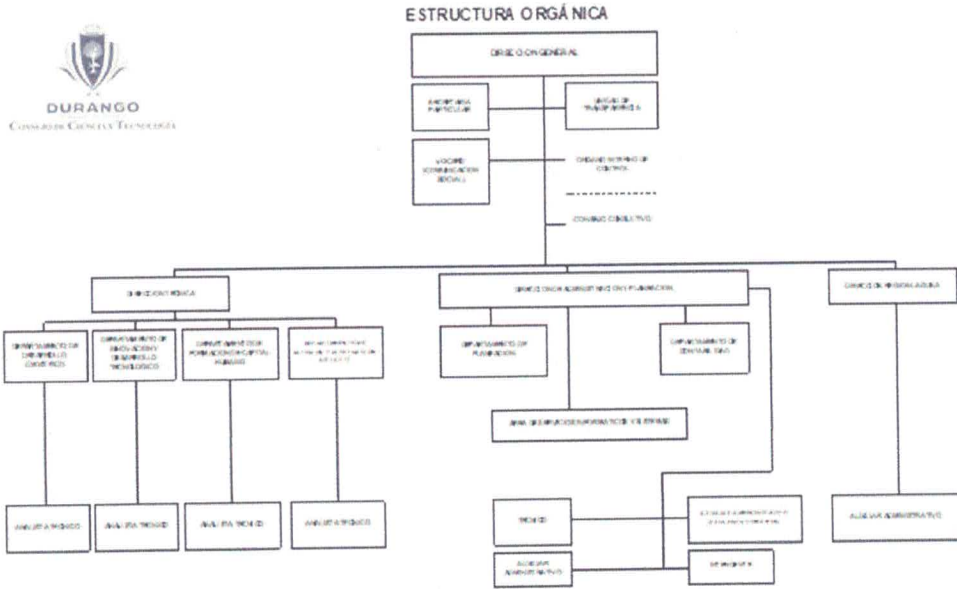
ESTRUCTURA ORGÁNICA

DURANGO
CONSEJO DE CIENCIA Y TECNOLOGÍA

DIRECCIÓN GENERAL

SECRETARIA PARTICULAR

UNIDAD DE TRANSPARENCIA

VOCERO (COMUNICACIÓN SOCIAL)

ÓRGANO INTERNO DE CONTROL

CONSEJO CONSULTIVO

DIRECCIÓN TÉCNICA

DIRECCIÓN ADMINISTRATIVA Y DE PLANEACIÓN

DIRECCIÓN REGIONAL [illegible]

DEPARTAMENTO DE DESARROLLO CIENTÍFICO

DEPARTAMENTO DE INNOVACIÓN Y DESARROLLO TECNOLÓGICO

DEPARTAMENTO DE FORMACIÓN DE CAPITAL HUMANO

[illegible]

DEPARTAMENTO DE PLANEACIÓN

DEPARTAMENTO DE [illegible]

ÁREA DE SERVICIOS INFORMÁTICOS Y SISTEMAS

ANALISTA TÉCNICO

ANALISTA TÉCNICO

ANALISTA TÉCNICO

ANALISTA TÉCNICO

TÉCNICO

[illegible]

AUXILIAR ADMINISTRATIVO

AUXILIAR ADMINISTRATIVO

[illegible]